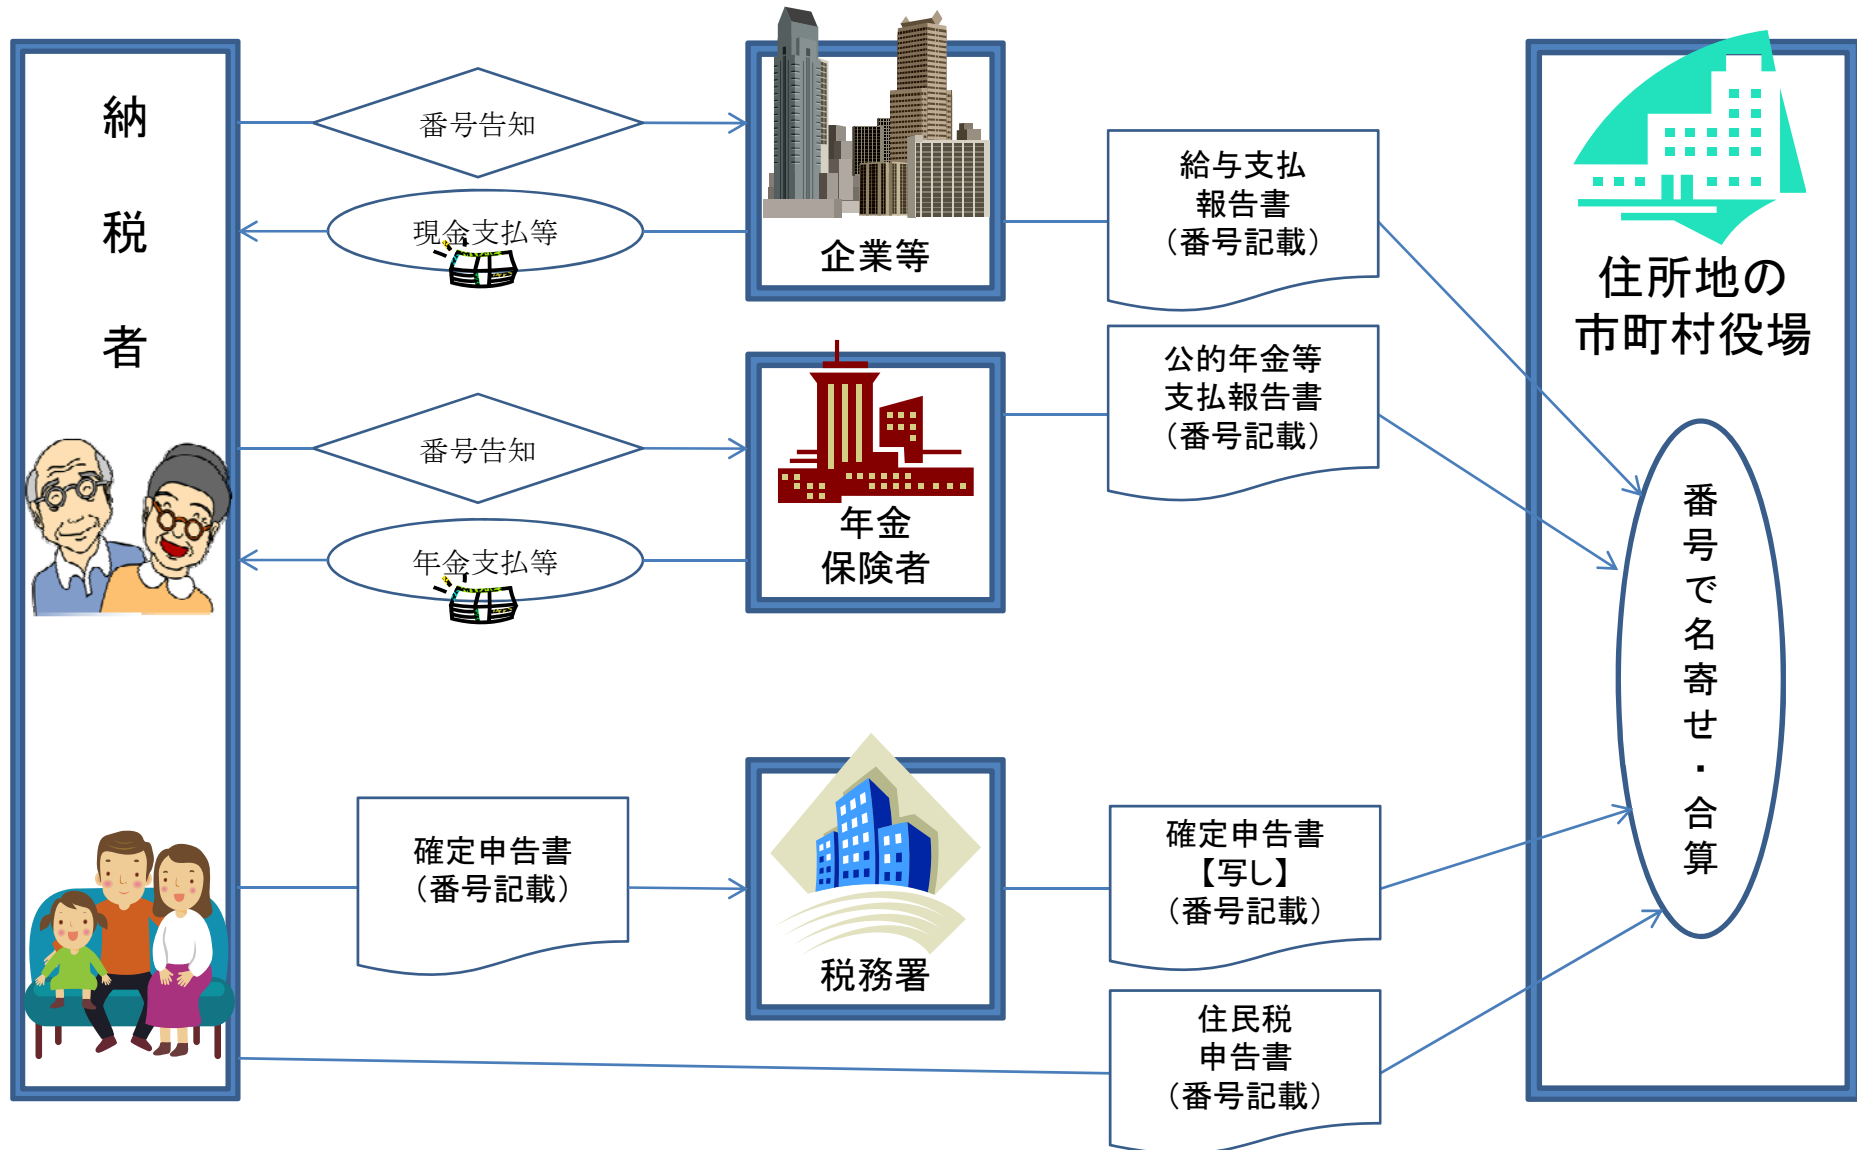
納

税

者

番号告知

現金支払等

企業等

給与支払報告書（番号記載）

住所地の市町村役場

番号告知

年金支払等

年金保険者

公的年金等支払報告書（番号記載）

番号で名寄せ・合算

確定申告書（番号記載）

税務署

確定申告書【写し】（番号記載）

住民税申告書（番号記載）